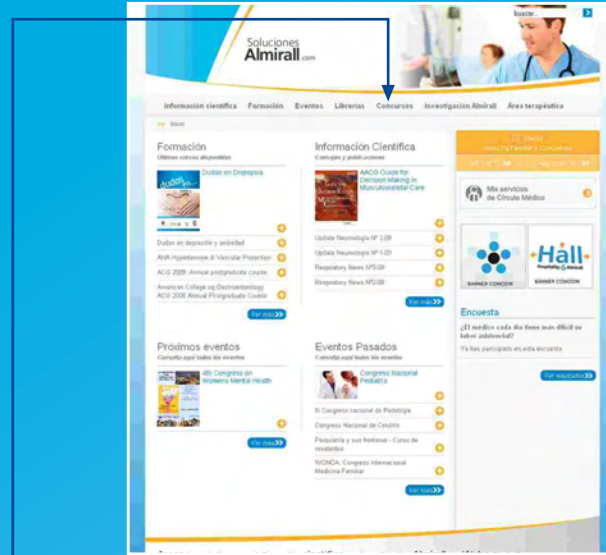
Buscar...

Soluciones Almirall.com

Información científica Formación Eventos Librerías Concursos Investigación Almirall Área terapéutica

Inicio

Formación
Últimos cursos disponibles

Dudas en Dispepsia

Dudas en dispepsia y ansiedad
AHA Hypertension & Vascular Protection
ACG 2009: Annual postgraduate course
American College og Gastroenterology ACG 2008 Annual Postgraduate Course

Ver más

Información Científica
Consejos y publicaciones

AAOS Guide for Decision Making in Musculoskeletal Care

Update Neumología Nº 2-09
Update Neumología Nº 1-09
Respiratory News Nº3/09
Respiratory News Nº2/09

Ver más

Mis servicios de Círculo Médico

BANNER COMODIN

Hall

BANNER COMODIN

Encuesta
¿El médico cada día tiene más difícil su labor asistencial?
Ya has participado en esta encuesta

Ver resultados

Próximos eventos
Consulta aquí todos los eventos

4th Congress on Women's Mental Health

Ver más

Eventos Pasados
Consulta aquí todos los eventos

Congreso Nacional Pediatría

III Congreso nacional de Patología
Congreso Nacional de Cefalitis
Psiquiatría y sus fronteras - Curso de residentes
WONCA: Congreso Internacional Medicina Familiar

Ver más